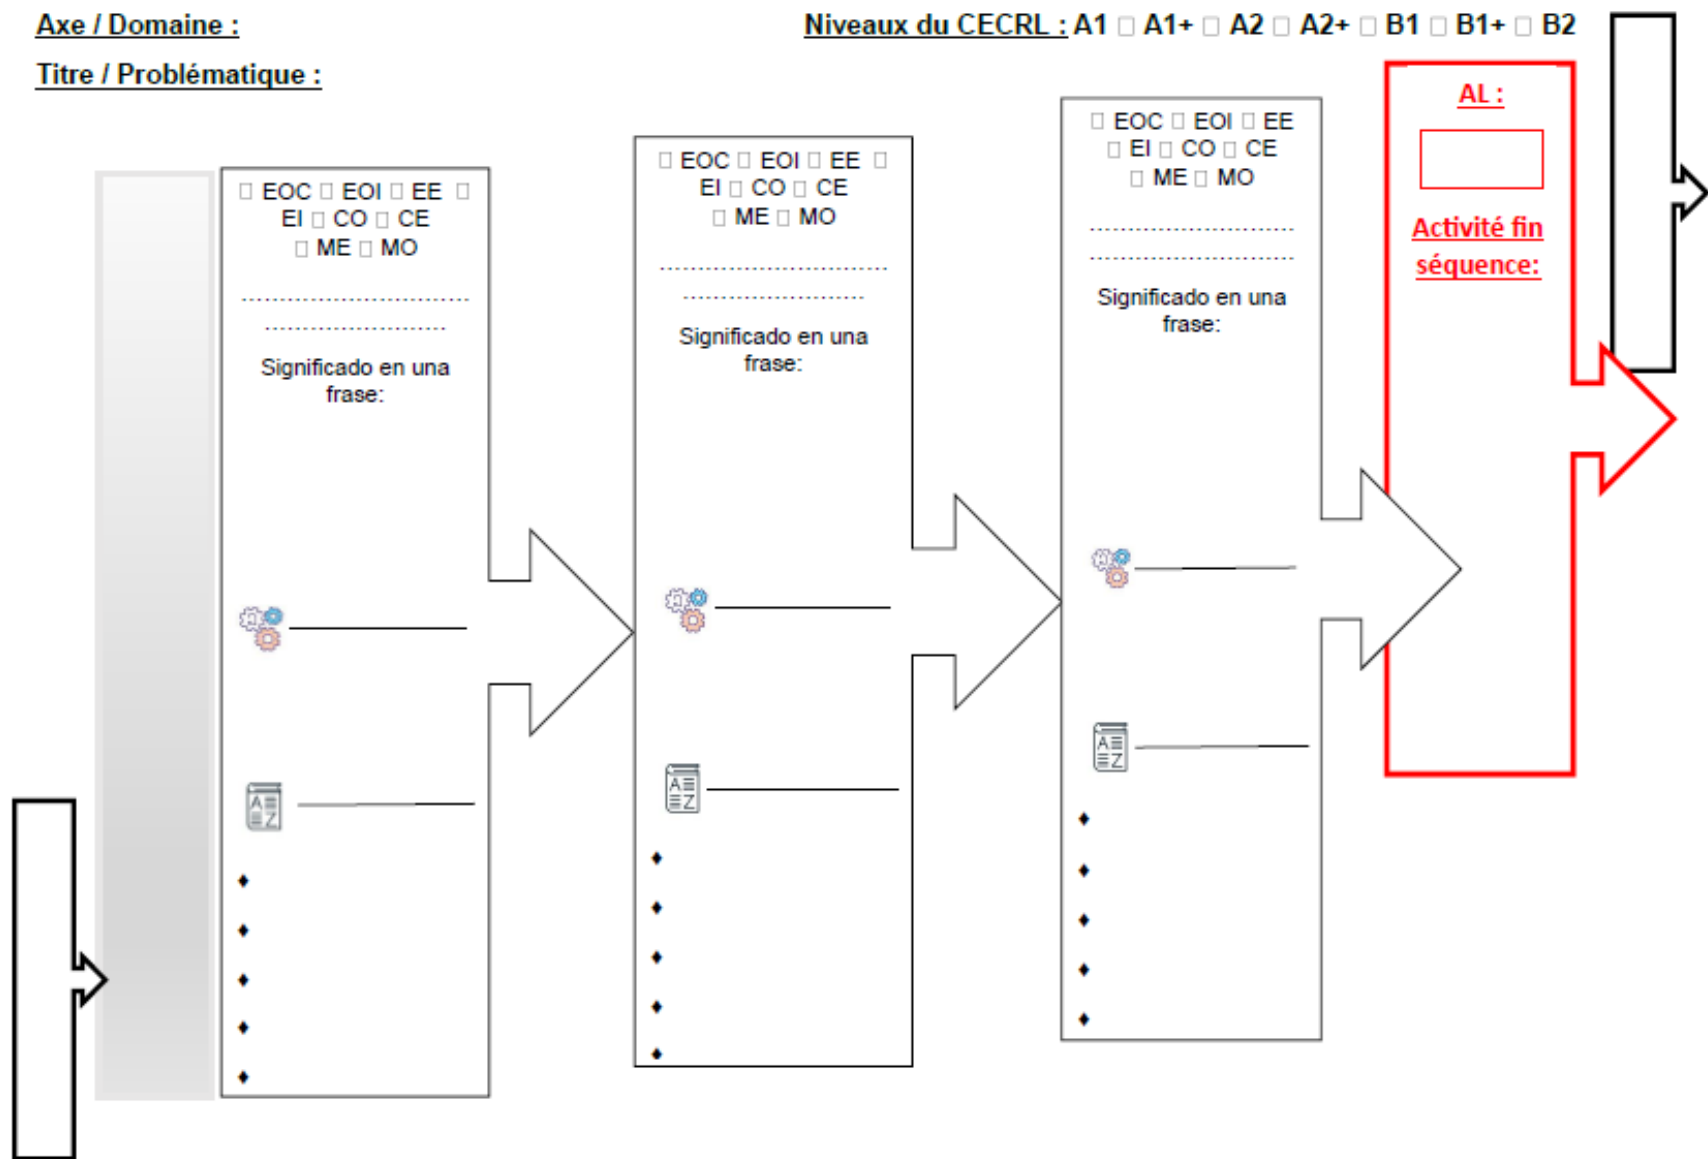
Axe / Domaine :

Niveaux du CECRL : A1 □ A1+ □ A2 □ A2+ □ B1 □ B1+ □ B2

Titre / Problématique :

□ EOC □ EOI □ EE □ EI □ CO □ CE □ ME □ MO

..............................

..........................

Significado en una frase:

◆
◆
◆
◆
◆

□ EOC □ EOI □ EE □ EI □ CO □ CE □ ME □ MO

..............................

..........................

Significado en una frase:

◆
◆
◆
◆
◆

□ EOC □ EOI □ EE □ EI □ CO □ CE □ ME □ MO

..............................

..............................

Significado en una frase:

◆
◆
◆
◆
◆

AL :

Activité fin séquence: